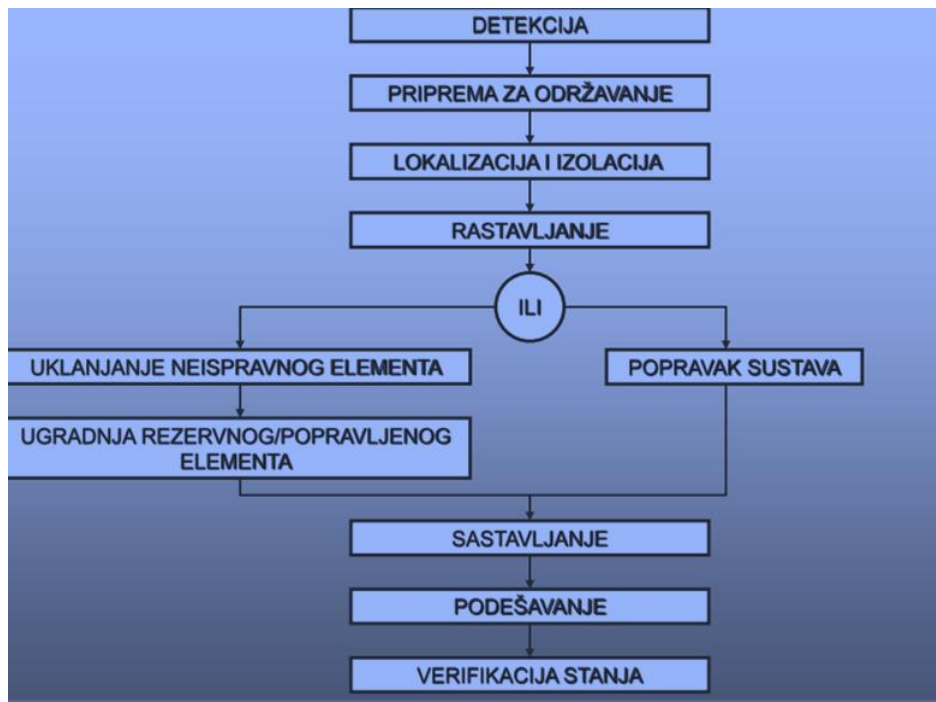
DETEKCIJA

PRIPREMA ZA ODRŽAVANJE

LOKALIZACIJA I IZOLACIJA

RASTAVLJANJE

ILI

UKLANJANJE NEISPRAVNOG ELEMENTA

POPRAVAK SUSTAVA

UGRADNJA REZERVNOG/POPRAVLJENOG ELEMENTA

SASTAVLJANJE

PODEŠAVANJE

VERIFIKACIJA STANJA